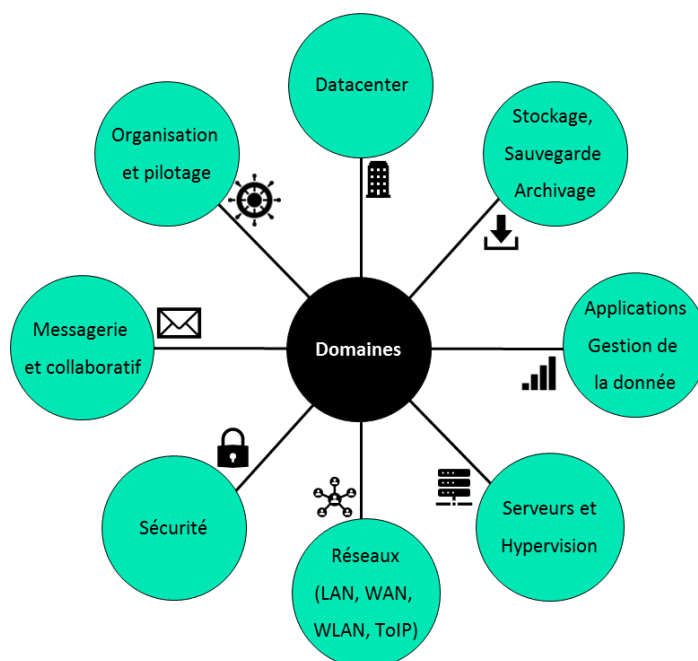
Datacenter

Stockage, Sauvegarde Archivage

Applications Gestion de la donnée

Serveurs et Hypervision

Réseaux (LAN, WAN, WLAN, ToIP)

Sécurité

Messagerie et collaboratif

Organisation et pilotage

Domaines